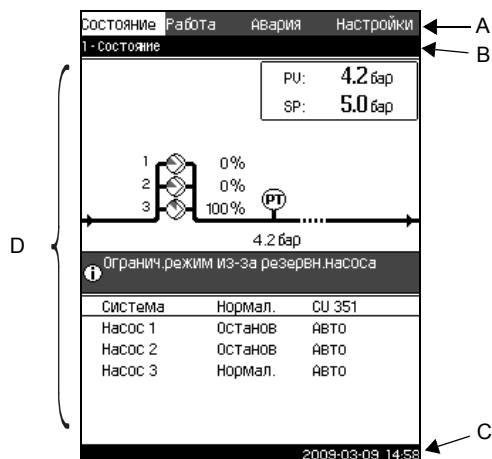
Состояние Работа Авария Настройки

A

1 - Состояние

B

PV: 4.2 бар
SP: 5.0 бар

1 0%
2 0%
3 100%
PT
4.2 бар

D

Огранич.режим из-за резервн.насоса

| Система | Нормал. | CU 351 |
|---|---|---|
| Насос 1 | Останов | Авто |
| Насос 2 | Останов | Авто |
| Насос 3 | Нормал. | Авто |

C

2009-03-09 14:58